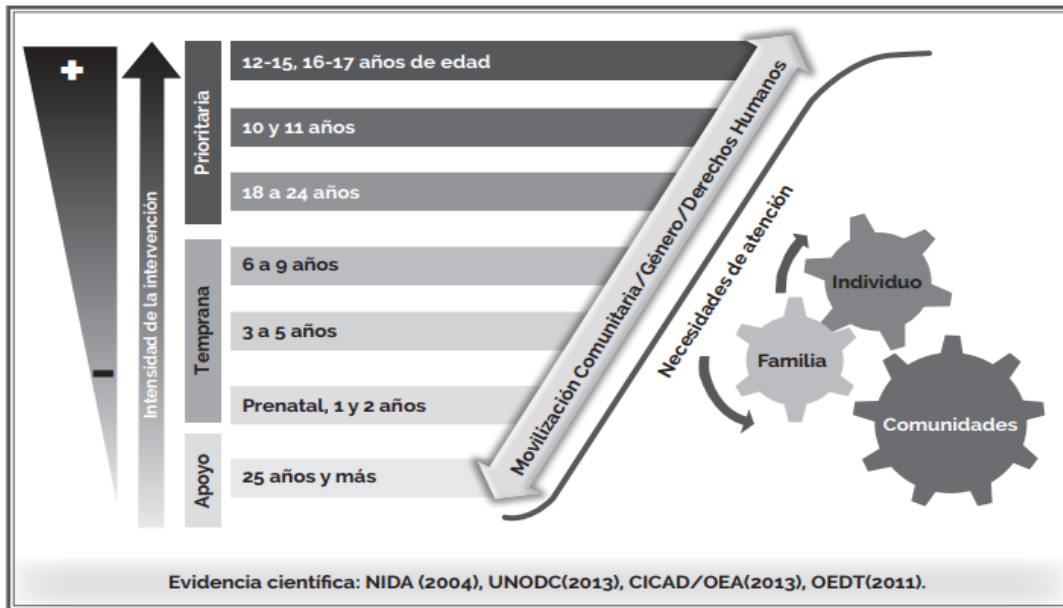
+

−

Intensidad de la intervención

Prioritaria

12-15, 16-17 años de edad

10 y 11 años

18 a 24 años

Temprana

6 a 9 años

3 a 5 años

Prenatal, 1 y 2 años

Apoyo

25 años y más

Movilización Comunitaria/Género/Derechos Humanos

Necesidades de atención

Individuo

Familia

Comunidades

Evidencia científica: NIDA (2004), UNODC(2013), CICAD/OEA(2013), OEDT(2011).